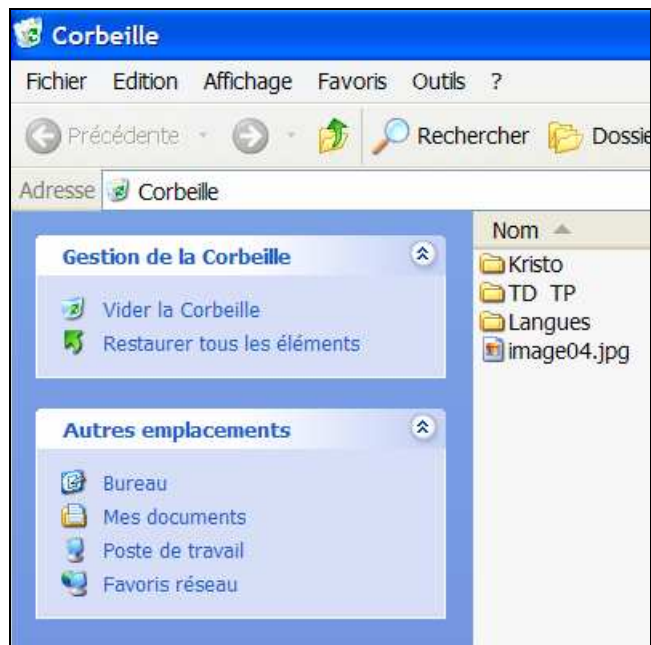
Corbeille

Fichier Edition Affichage Favoris Outils ?

Précédente Rechercher Dossie

Adresse Corbeille

Gestion de la Corbeille

Vider la Corbeille
Restaurer tous les éléments

Autres emplacements

Bureau
Mes documents
Poste de travail
Favoris réseau

Nom

Kristo
TD TP
Langues
image04.jpg